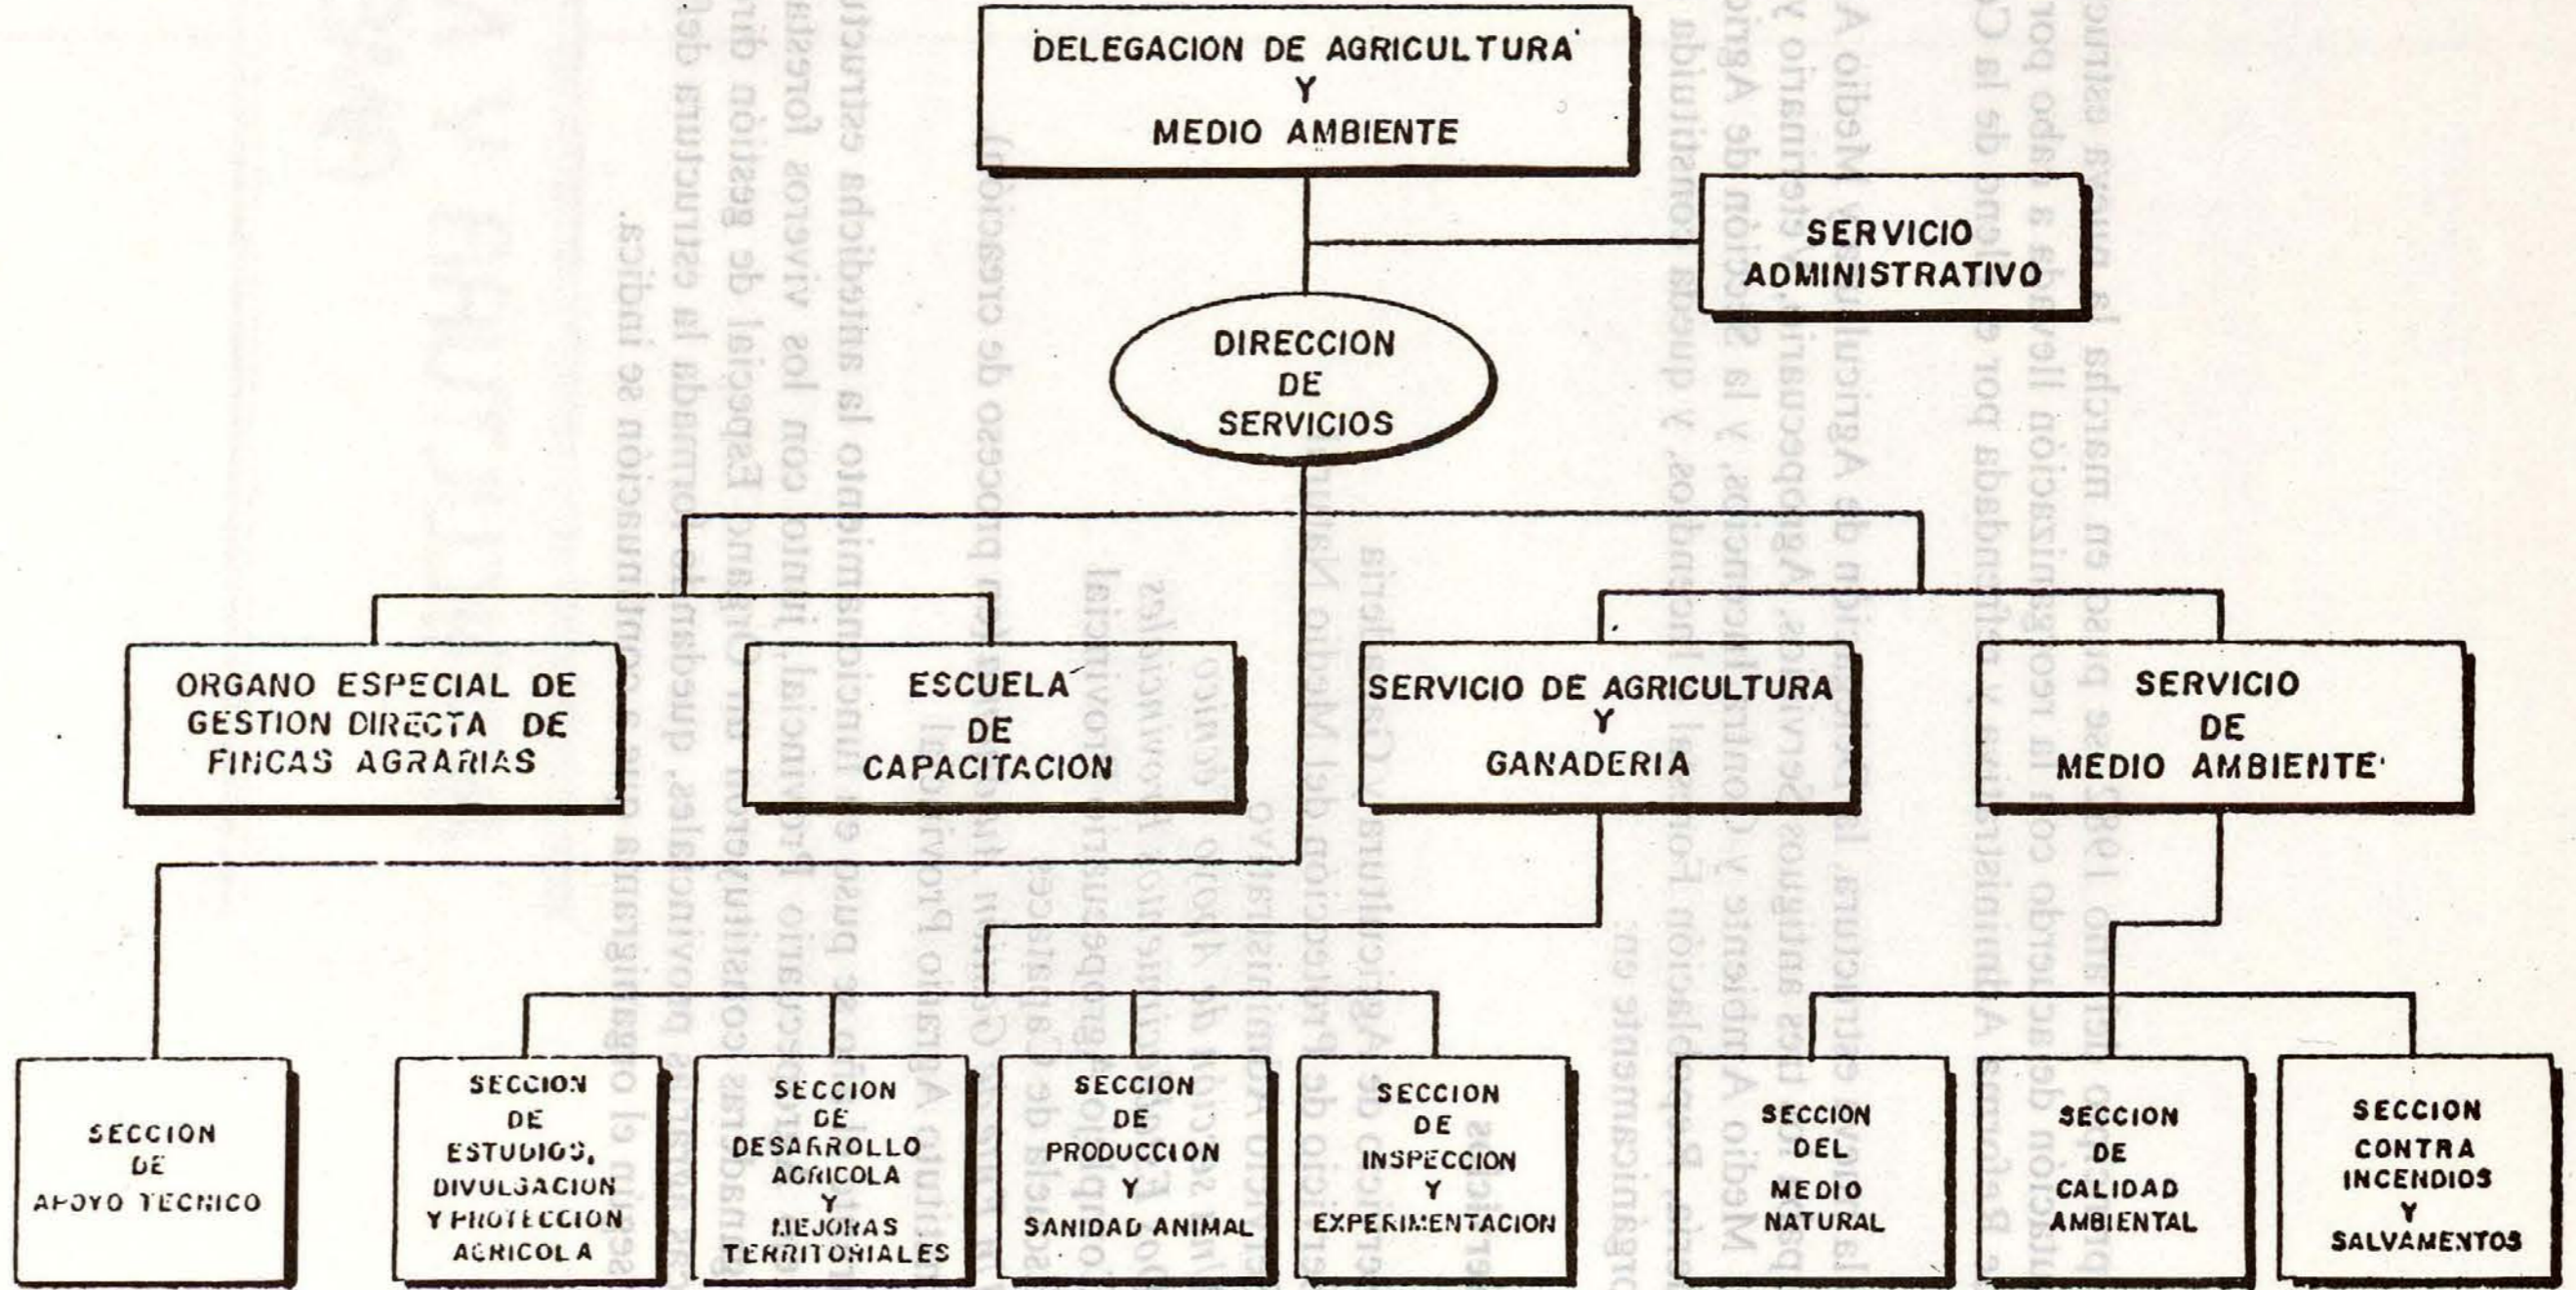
DELEGACION DE AGRICULTURA Y MEDIO AMBIENTE

SERVICIO ADMINISTRATIVO

DIRECCION DE SERVICIOS

ORGANO ESPECIAL DE GESTION DIRECTA DE FINCAS AGRARIAS

ESCUELA DE CAPACITACION

SERVICIO DE AGRICULTURA Y GANADERIA

SERVICIO DE MEDIO AMBIENTE

SECCION DE APOYO TECNICO

SECCION DE ESTUDIOS, DIVULGACION Y PROTECCION AGRICOLA

SECCION DE DESARROLLO AGRICOLA Y MEJORAS TERRITORIALES

SECCION DE PRODUCCION Y SANIDAD ANIMAL

SECCION DE INSPECCION Y EXPERIMENTACION

SECCION DEL MEDIO NATURAL

SECCION DE CALIDAD AMBIENTAL

SECCION CONTRA INCENDIOS Y SALVAMENTOS